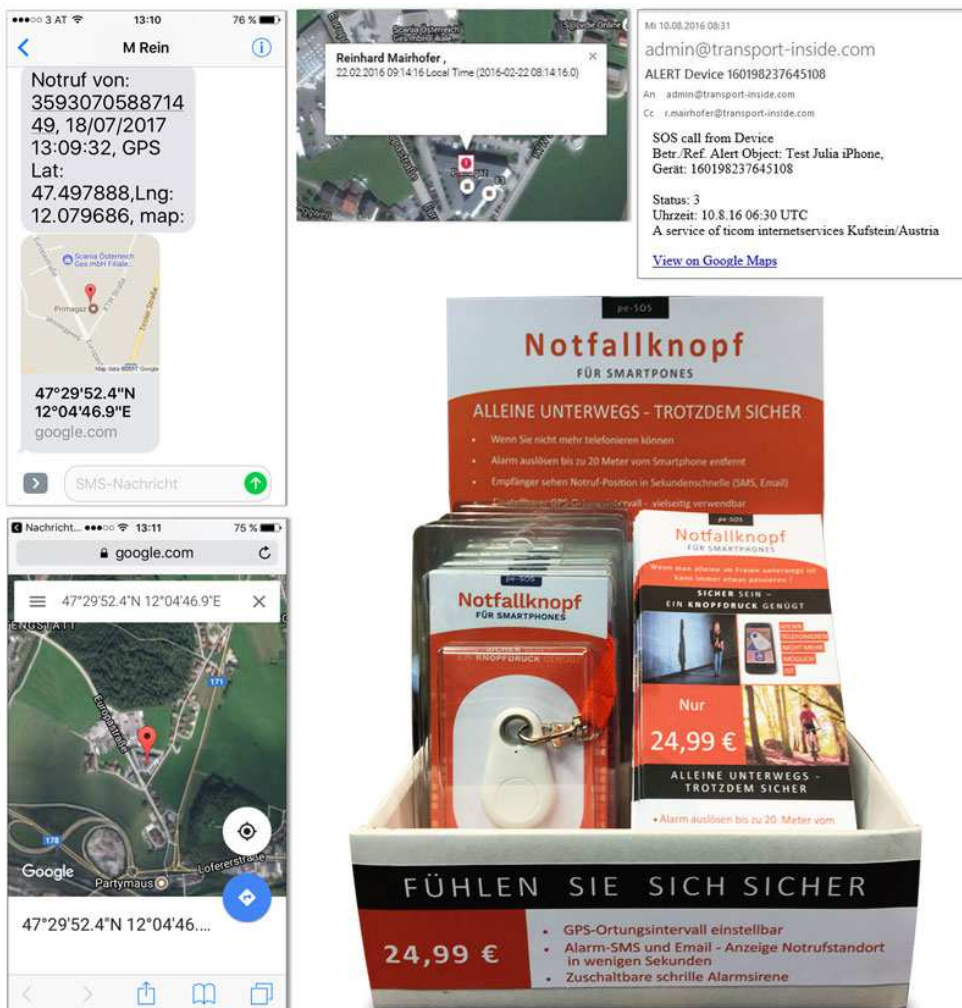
●●●○○ 3 AT 13:10 76 %

M Rein

Notruf von: 359307058871449, 18/07/2017 13:09:32, GPS Lat: 47.497888,Lng: 12.079686, map:

Scania Österreich Ges.mbH Filiale

Primagaz

Map data ©2017 Google

47°29'52.4"N 12°04'46.9"E
google.com

SMS-Nachricht

Reinhard Mairhofer ,
22.02.2016 09:14:16 Local Time (2016-02-22 08:14:16.0)

Mi 10.08.2016 08:31
admin@transport-inside.com
ALERT Device 160198237645108
An admin@transport-inside.com
Cc r.mairhofer@transport-inside.com

SOS call from Device
Betr./Ref. Alert Object: Test Julia iPhone,
Gerät: 160198237645108

Status: 3
Uhrzeit: 10.8.16 06:30 UTC
A service of ticom internetservices Kufstein/Austria

View on Google Maps

Nachricht... ●●●○○ 13:11 75 %
google.com

47°29'52.4"N 12°04'46.9"E

Europastraße

171

178

Lofererstraße

Google

Partymaus

47°29'52.4"N 12°04'46....

pe-SOS

Notfallknopf
FÜR SMARTPONES

ALLEINE UNTERWEGS - TROTZDEM SICHER

• Wenn Sie nicht mehr telefonieren können
• Alarm auslösen bis zu 20 Meter vom Smartphone entfernt
• Empfänger sehen Notruf-Position in Sekundenschnelle (SMS, Email)
• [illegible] vielseitig verwendbar

pe-SOS
Notfallknopf
FÜR SMARTPHONES
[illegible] KNOPFDRUCK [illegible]

pe-SOS
Notfallknopf
FÜR SMARTPHONES
Wenn man alleine im Freien unterwegs ist kann immer etwas passieren !
SICHER SEIN - EIN KNOPFDRUCK GENÜGT
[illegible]
Nur
24,99 €
ALLEINE UNTERWEGS - TROTZDEM SICHER
• Alarm auslösen bis zu 20 Meter vom

FÜHLEN SIE SICH SICHER

24,99 €

• GPS-Ortungsintervall einstellbar
• Alarm-SMS und Email - Anzeige Notrufstandort in wenigen Sekunden
• Zuschaltbare schrille Alarmsirene